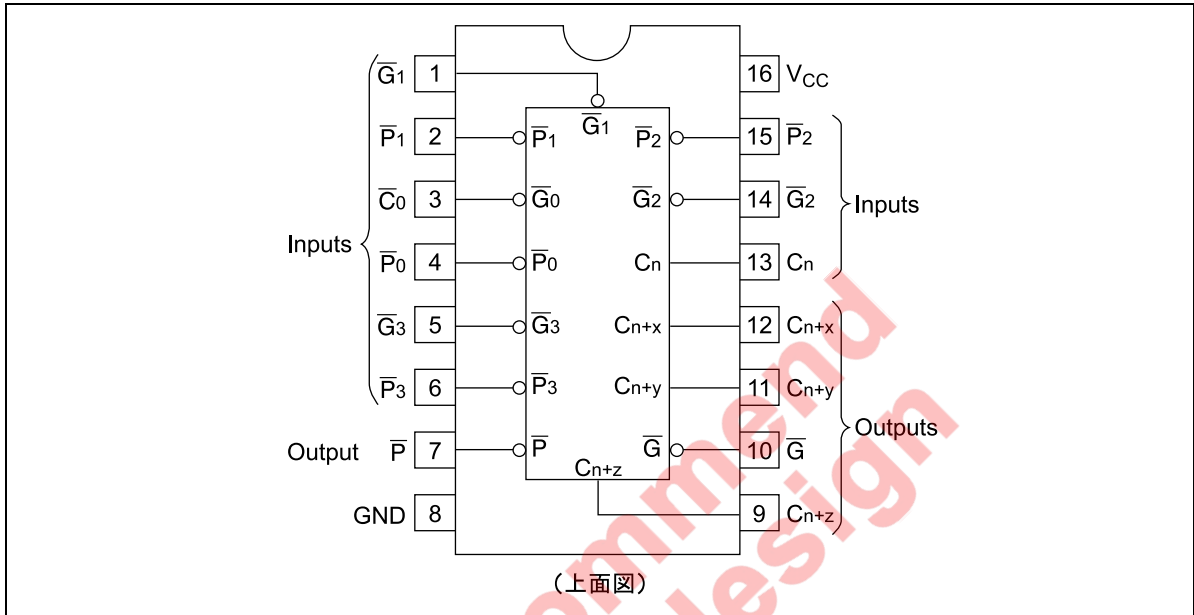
$\overline{G}_1$ 1
$\overline{P}_1$ 2
$\overline{C}_0$ 3
Inputs
$\overline{P}_0$ 4
$\overline{G}_3$ 5
$\overline{P}_3$ 6
Output $\overline{P}$ 7
GND 8

$\overline{G}_1$
$\overline{P}_1$
$\overline{G}_0$
$\overline{P}_0$
$\overline{G}_3$
$\overline{P}_3$
$\overline{P}$
$\overline{P}_2$
$\overline{G}_2$
$C_n$
$C_{n+x}$
$C_{n+y}$
$\overline{G}$
$C_{n+z}$

16 $V_{CC}$
15 $\overline{P}_2$
14 $\overline{G}_2$
Inputs
13 $C_n$
12 $C_{n+x}$
11 $C_{n+y}$
Outputs
10 $\overline{G}$
9 $C_{n+z}$

(上面図)

ommend
esign